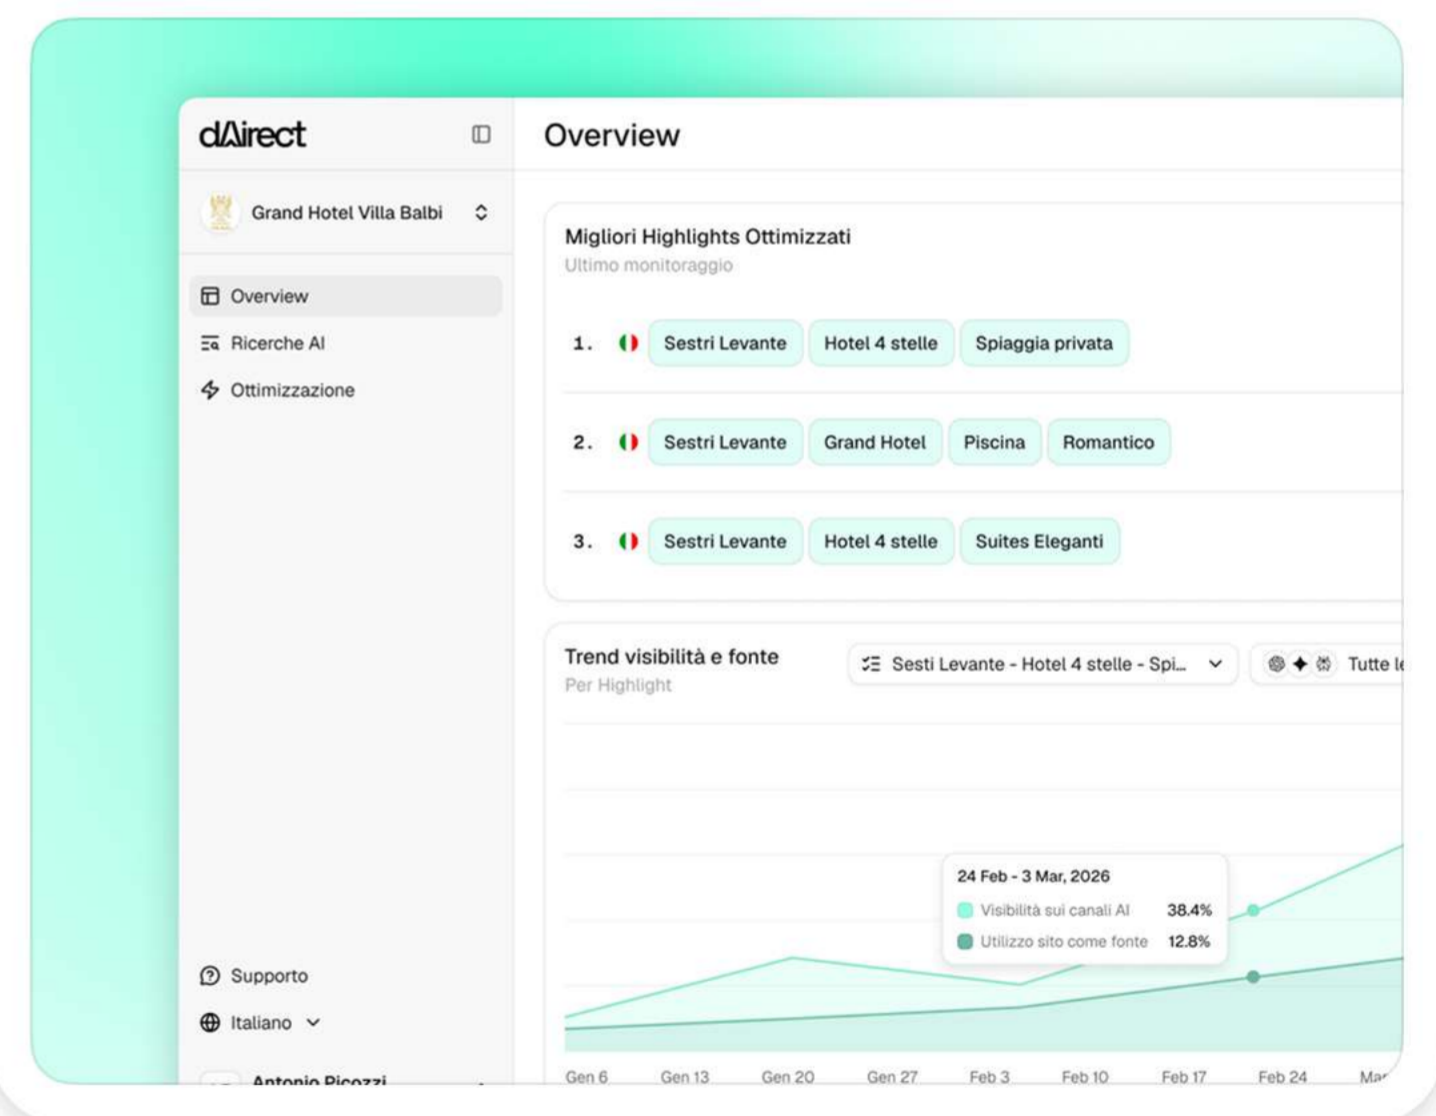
dAirect

Grand Hotel Villa Balbi

Overview

Ricerche AI

Ottimizzazione

Supporto

Italiano

Antonio Picozzi

Overview

Migliori Highlights Ottimizzati

Ultimo monitoraggio

1. Sestri Levante Hotel 4 stelle Spiaggia privata

2. Sestri Levante Grand Hotel Piscina Romantico

3. Sestri Levante Hotel 4 stelle Suites Eleganti

Trend visibilità e fonte

Per Highlight

Sesti Levante - Hotel 4 stelle - Spi...

Tutte l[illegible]

24 Feb - 3 Mar, 2026

Visibilità sui canali AI 38.4%

Utilizzo sito come fonte 12.8%

Gen 6 Gen 13 Gen 20 Gen 27 Feb 3 Feb 10 Feb 17 Feb 24 Ma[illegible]